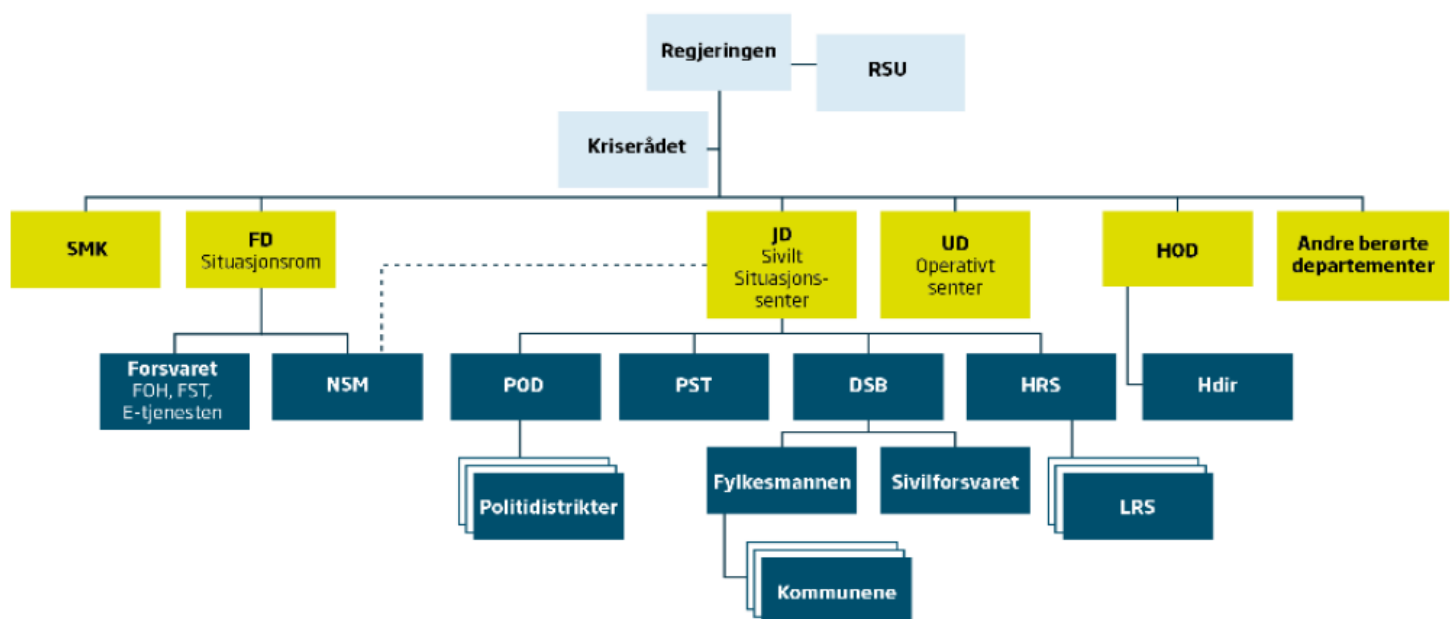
Regjeringen
RSU
Kriserådet
SMK
FD
Situasjonsrom
JD
Sivilt
Situasjonssenter
UD
Operativt
senter
HOD
Andre berørte departementer
Forsvaret
FOH, FST,
E-tjenesten
NSM
POD
PST
DSB
HRS
Hdir
Politidistrikter
Fylkesmannen
Sivilforsvaret
LRS
Kommunene